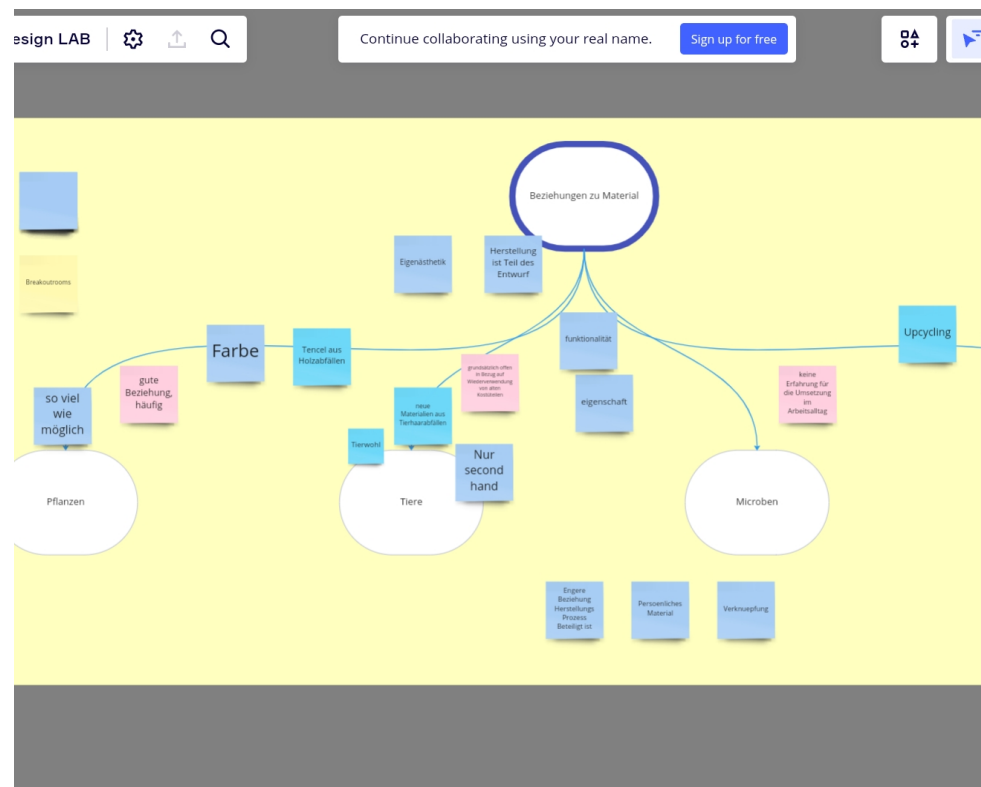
esign LAB

Continue collaborating using your real name.

Sign up for free

Beziehungen zu Material

Breakoutrooms

Eigenästhetik

Herstellung ist Teil des Entwurf

Farbe

Tencel aus Holzabfällen

funktionalität

Upcycling

so viel wie möglich

gute Beziehung, häufig

grundsätzlich offen in Bezug auf Weiterverwertung von allen Kostoffen

eigenschaft

keine Erfahrung für die Umsetzung im Arbeitsalltag

neue Materialien aus Tierhaarabfällen

Tierwohl

Nur second hand

Pflanzen

Tiere

Microben

Engere Beziehung Herstellungs Prozess Beteiligt ist

Persoenliches Material

Verknuepfung